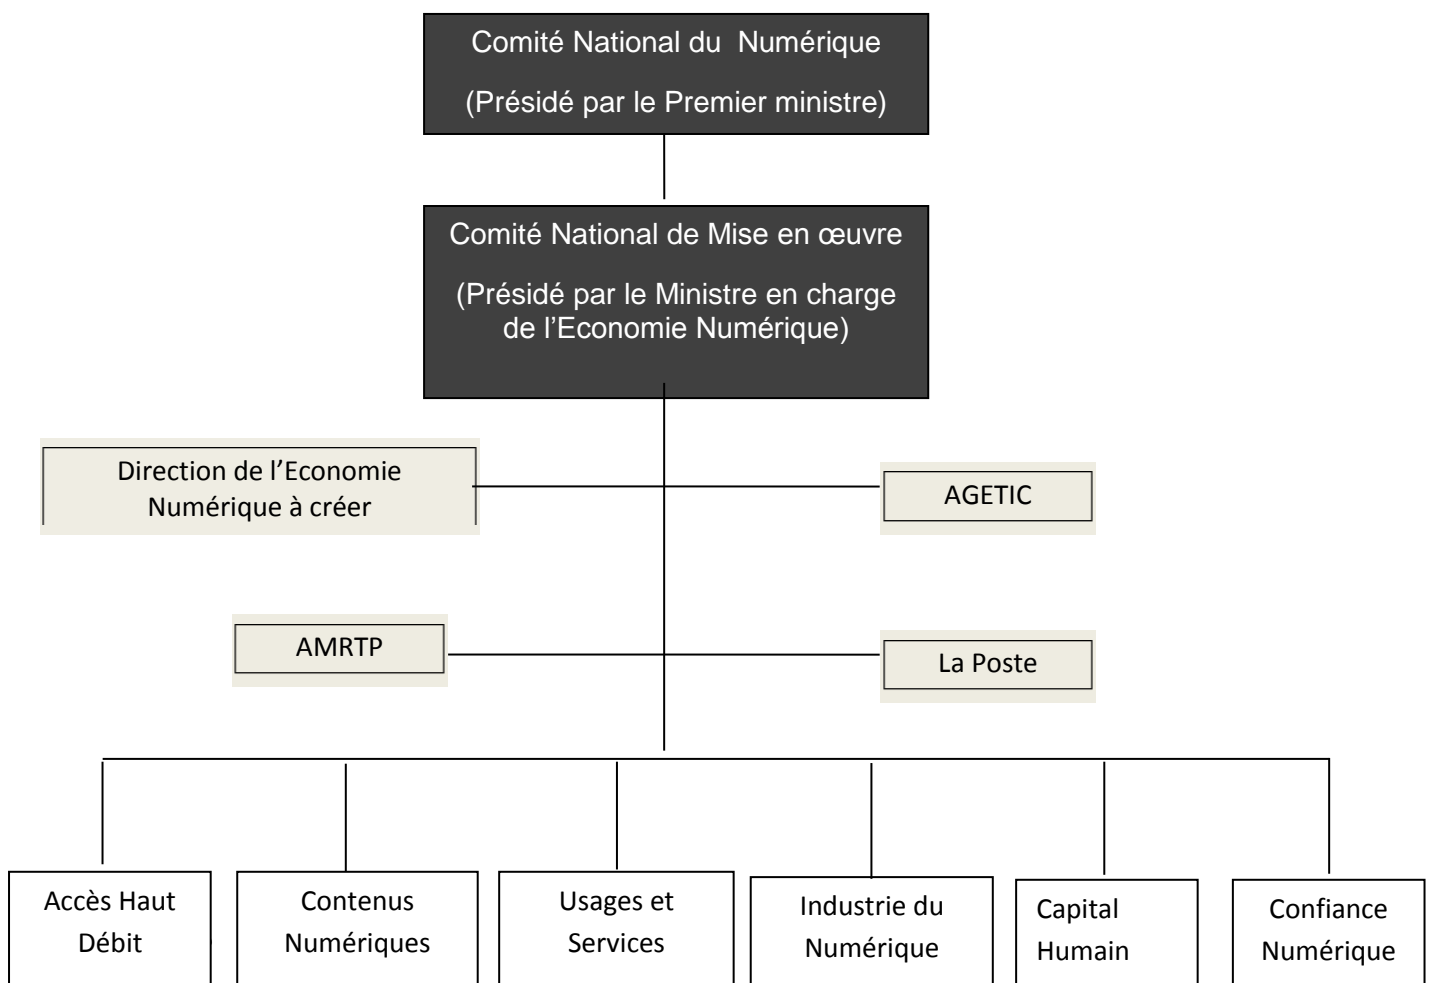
Comité National du Numérique

(Présidé par le Premier ministre)

Comité National de Mise en œuvre

(Présidé par le Ministre en charge de l'Economie Numérique)

Direction de l'Economie Numérique à créer

AGETIC

AMRTP

La Poste

Accès Haut Débit

Contenus Numériques

Usages et Services

Industrie du Numérique

Capital Humain

Confiance Numérique